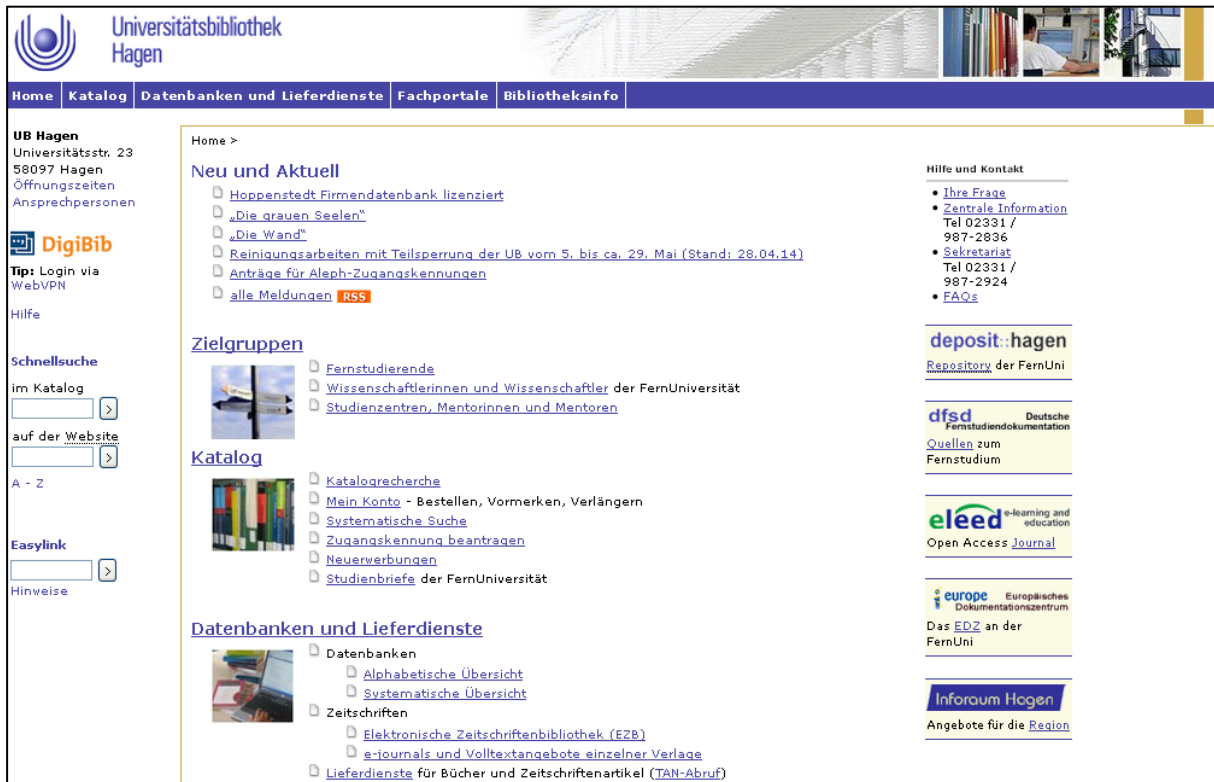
Universitätsbibliothek Hagen

Home | Katalog | Datenbanken und Lieferdienste | Fachportale | Bibliotheksinfo

UB Hagen
Universitätsstr. 23
58097 Hagen
Öffnungszeiten
Ansprechpersonen

DigiBib
Tip: Login via WebVPN

Hilfe

Schnellsuche
im Katalog
>
auf der Website
>
A - Z

Easylink
>
Hinweise

Home >

Neu und Aktuell
Hoppenstedt Firmendatenbank lizenziert
„Die grauen Seelen"
„Die Wand"
Reinigungsarbeiten mit Teilsperrung der UB vom 5. bis ca. 29. Mai (Stand: 28.04.14)
Anträge für Aleph-Zugangskennungen
alle Meldungen RSS

Zielgruppen
Fernstudierende
Wissenschaftlerinnen und Wissenschaftler der FernUniversität
Studienzentren, Mentorinnen und Mentoren

Katalog
Katalogrecherche
Mein Konto - Bestellen, Vormerken, Verlängern
Systematische Suche
Zugangskennung beantragen
Neuerwerbungen
Studienbriefe der FernUniversität

Datenbanken und Lieferdienste
Datenbanken
Alphabetische Übersicht
Systematische Übersicht
Zeitschriften
Elektronische Zeitschriftenbibliothek (EZB)
e-journals und Volltextangebote einzelner Verlage
Lieferdienste für Bücher und Zeitschriftenartikel (TAN-Abruf)

Hilfe und Kontakt
• Ihre Frage
• Zentrale Information Tel 02331 / 987-2836
• Sekretariat Tel 02331 / 987-2924
• FAQs

deposit::hagen
Repository der FernUni

dfsd Deutsche Fernstudiendokumentation
Quellen zum Fernstudium

eleed e-learning and education
Open Access Journal

europe Europäisches Dokumentationszentrum
Das EDZ an der FernUni

Inforaum Hagen
Angebote für die Region